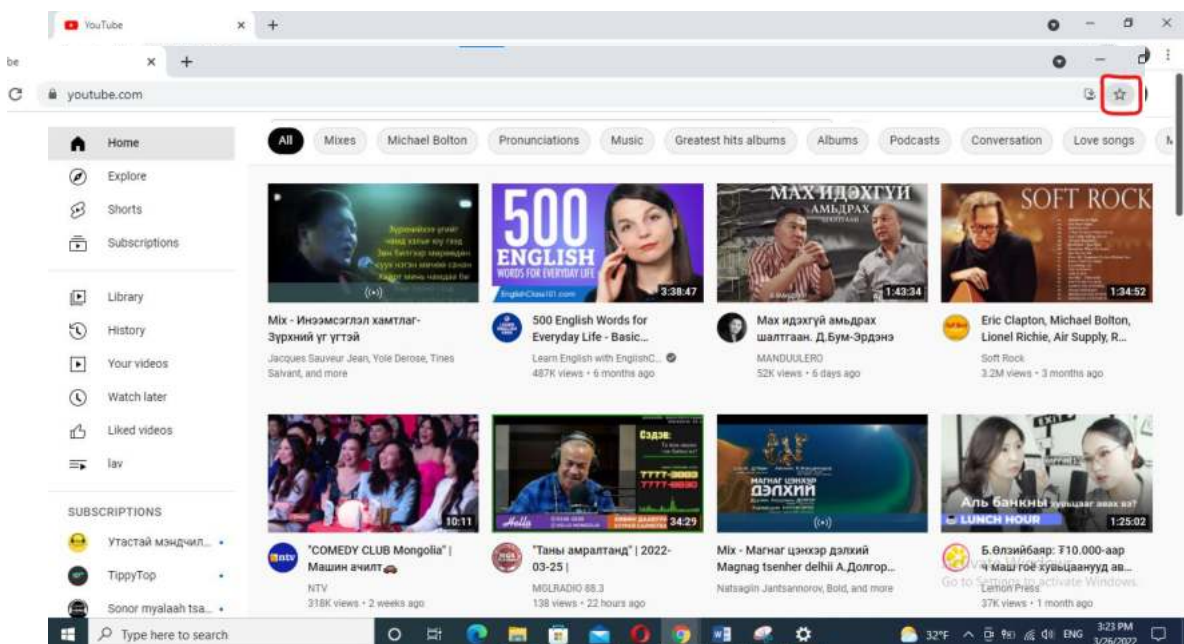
YouTube ×  +

be ×  +

youtube.com

Home
Explore
Shorts
Subscriptions

Library
History
Your videos
Watch later
Liked videos
lav

SUBSCRIPTIONS
Утастай мэндчил...
TippyTop
Sonor myalaah tsa...

All | Mixes | Michael Bolton | Pronunciations | Music | Greatest hits albums | Albums | Podcasts | Conversation | Love songs

Mix - Инээмсэглэл хамтлаг- Зүрхний үг үгтэй
Jacques Sauveur Jean, Yole Derose, Tines Salvant, and more

500 ENGLISH WORDS FOR EVERYDAY LIFE
3:38:47
500 English Words for Everyday Life - Basic...
Learn English with EnglishC...
487K views • 6 months ago

МАХ ИДЭХГҮЙ АМЬДРАХ
1:43:34
Мах идэхгүй амьдрах шалтгаан. Д.Бум-Эрдэнэ
MANDUULERO
52K views • 6 days ago

SOFT ROCK
1:34:52
Eric Clapton, Michael Bolton, Lionel Richie, Air Supply, R...
Soft Rock
3.2M views • 3 months ago

10:11
"COMEDY CLUB Mongolia" | Машин ачилт
NTV
318K views • 2 weeks ago

Сэдэв:
7777-
34:29
"Таны амралтанд" | 2022-03-25 |
MGLRADIO 88.3
138 views • 22 hours ago

МАГНАГ ЦЭНХЭР ДЭЛХИЙ
Mix - Магнаг цэнхэр дэлхий Magnag tsenher delhii A.Долгор...
Natsagiin Jantsannorov, Bold, and more

Аль банкны хүүгийн ...
LUNCH HOUR
1:25:02
Б.Өлзийбаяр: ₮10.000-аар ч маш гоё хувьцаанууд ав...
Lemon Press
37K views • 1 month ago

Activate Windows
Go to Settings to activate Windows.

Type here to search
32°F ENG 3:23 PM 3/26/2022